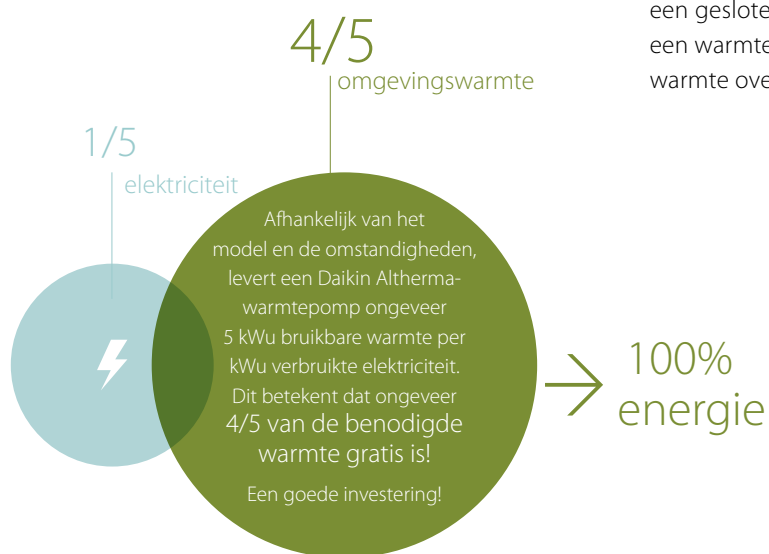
een geslote
een warmte
warmte ove

4/5
omgevingswarmte

1/5
elektriciteit

Afhankelijk van het model en de omstandigheden, levert een Daikin Altherma-warmtepomp ongeveer 5 kWu bruikbare warmte per kWu verbruikte elektriciteit. Dit betekent dat ongeveer 4/5 van de benodigde warmte gratis is!

Een goede investering!

100%
energie